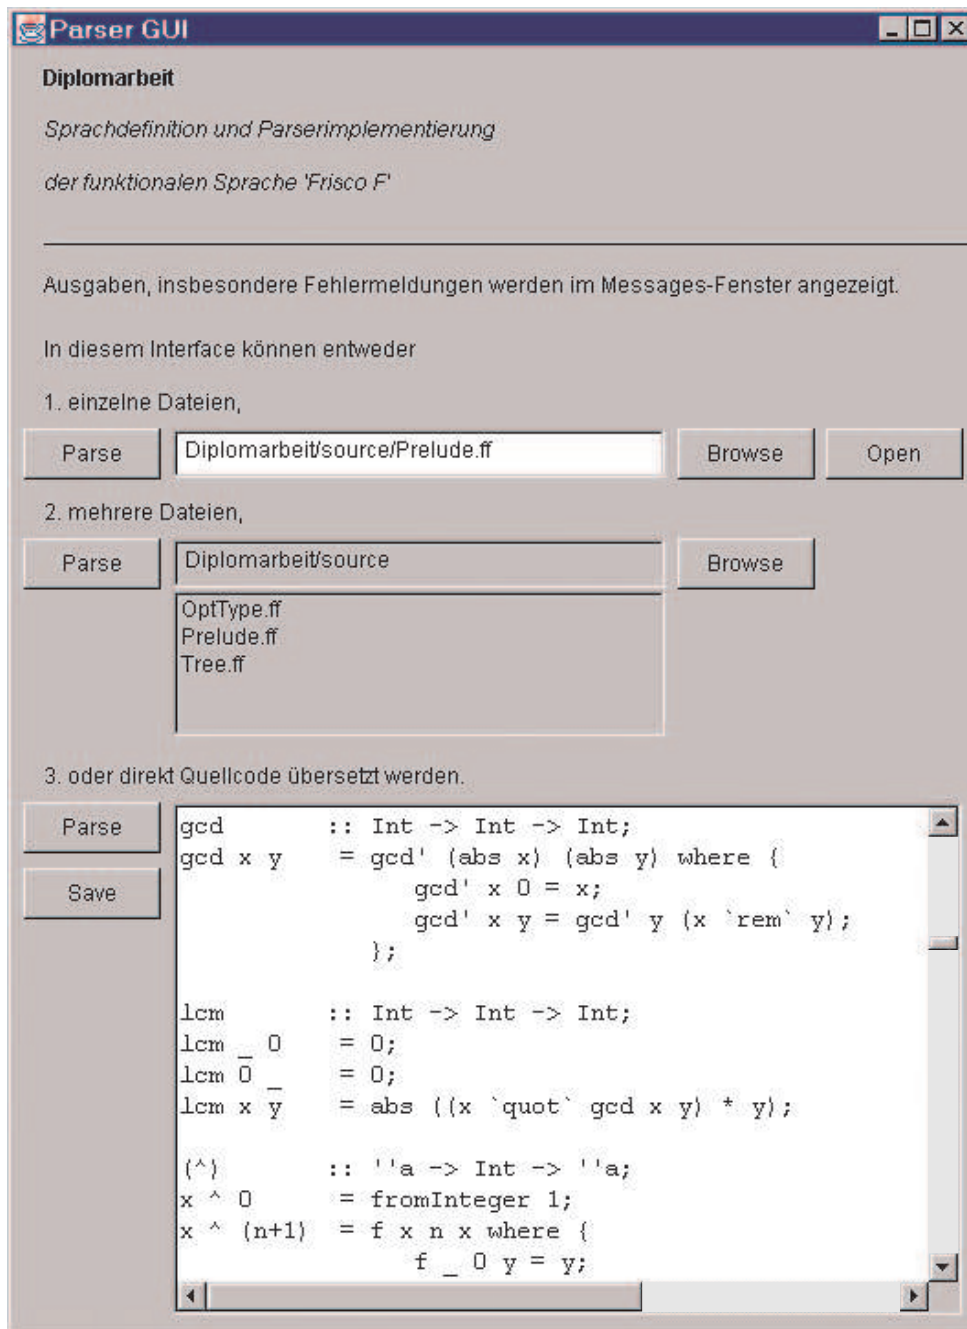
Parser GUI

Diplomarbeit

Sprachdefinition und Parserimplementierung

der funktionalen Sprache 'Frisco F'

Ausgaben, insbesondere Fehlermeldungen werden im Messages-Fenster angezeigt.

In diesem Interface können entweder

1. einzelne Dateien,

Parse | Diplomarbeit/source/Prelude.ff | Browse | Open

2. mehrere Dateien,

Parse | Diplomarbeit/source | Browse

OptType.ff
Prelude.ff
Tree.ff

3. oder direkt Quellcode übersetzt werden.

Parse

Save

gcd        :: Int -> Int -> Int;
gcd x y     = gcd' (abs x) (abs y) where {
                gcd' x 0 = x;
                gcd' x y = gcd' y (x `rem` y);
              };

lcm        :: Int -> Int -> Int;
lcm _ 0     = 0;
lcm 0 _     = 0;
lcm x y     = abs ((x `quot` gcd x y) * y);

(^)        :: ''a -> Int -> ''a;
x ^ 0       = fromInteger 1;
x ^ (n+1)   = f x n x where {
                f _ 0 y = y;